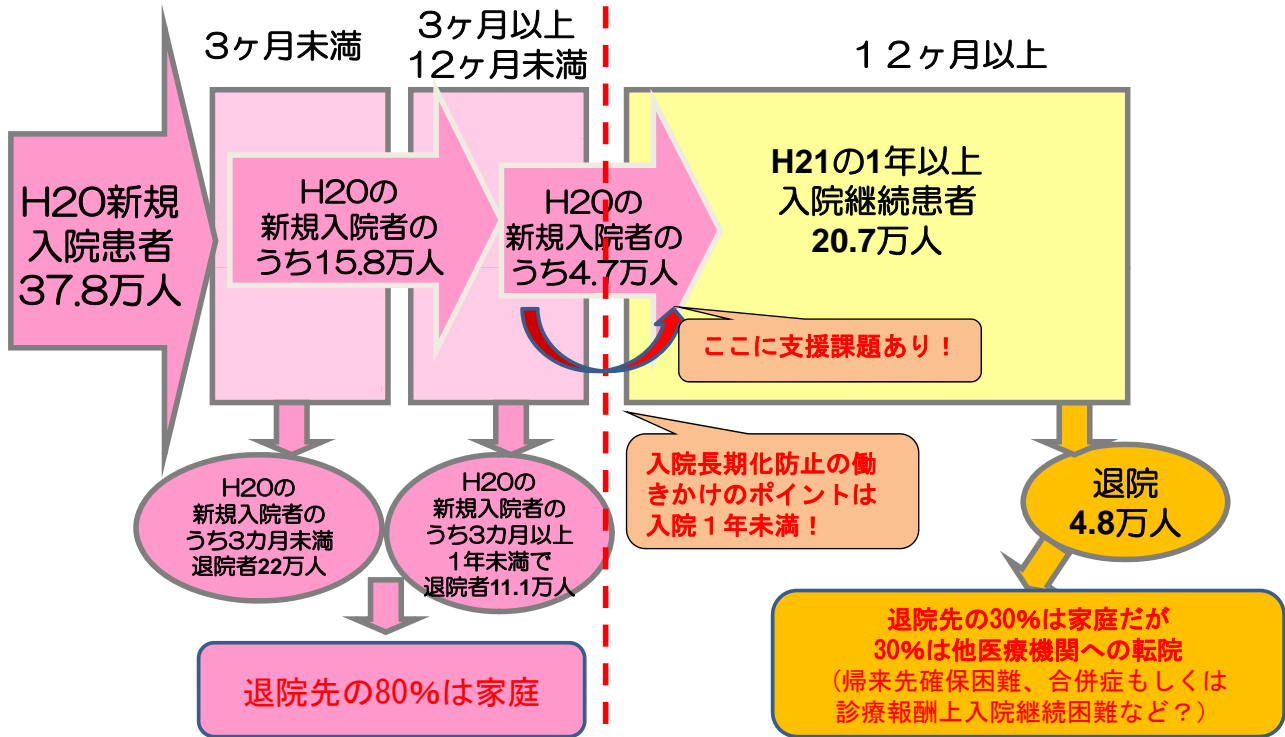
3ヶ月未満

3ヶ月以上
12ヶ月未満

12ヶ月以上

H20新規
入院患者
37.8万人

H20の
新規入院者の
うち15.8万人

H20の
新規入院者の
うち4.7万人

H21の1年以上
入院継続患者
20.7万人

ここに支援課題あり！

入院長期化防止の働きかけのポイントは入院１年未満！

H20の
新規入院者の
うち3カ月未満
退院者22万人

H20の
新規入院者の
うち3カ月以上
1年未満で
退院者11.1万人

退院
4.8万人

退院先の80%は家庭

退院先の30%は家庭だが
30%は他医療機関への転院
（帰来先確保困難、合併症もしくは
診療報酬上入院継続困難など？）